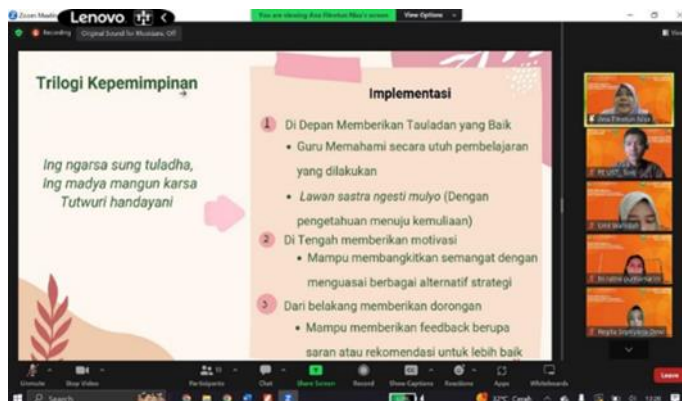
Zoom Meeting Lenovo

You are viewing Ana Fitrotun Nisa's screen View Options

Recording Original Sound for Musicians: Off

Trilogi Kepemimpinan

Ing ngarsa sung tuladha, Ing madya mangun karsa Tutwuri handayani

Implementasi

1 Di Depan Memberikan Tauladan yang Baik

• Guru Memahami secara utuh pembelajaran yang dilakukan

• Lawan sastra ngesti mulyo (Dengan pengetahuan menuju kemuliaan)

2 Di Tengah memberikan motivasi

• Mampu membangkitkan semangat dengan menguasai berbagai alternatif strategi

3 Dari belakang memberikan dorongan

• Mampu memberikan feedback berupa saran atau rekomendasi untuk lebih baik

Ana Fitrotun Nisa

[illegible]

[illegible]

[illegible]

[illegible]

Unmute Stop Video Participants Chat Share Screen Record Show Captions Reactions Apps Whiteboards Leave

Search

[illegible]